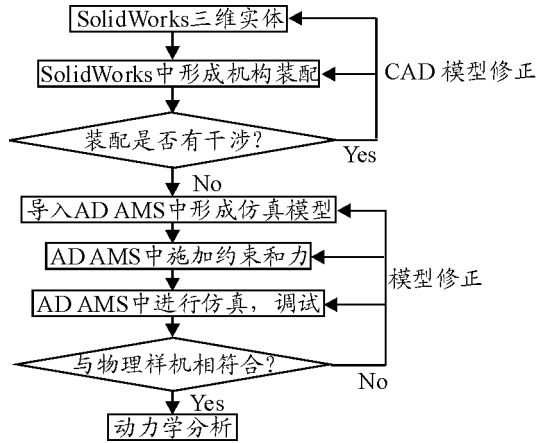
SolidWorks三维实体

SolidWorks中形成机构装配

CAD 模型修正

装配是否有干涉?

Yes

No

导入AD AMS中形成仿真模型

AD AMS中施加约束和力

模型修正

AD AMS中进行仿真，调试

与物理样机相符合?

No

Yes

动力学分析